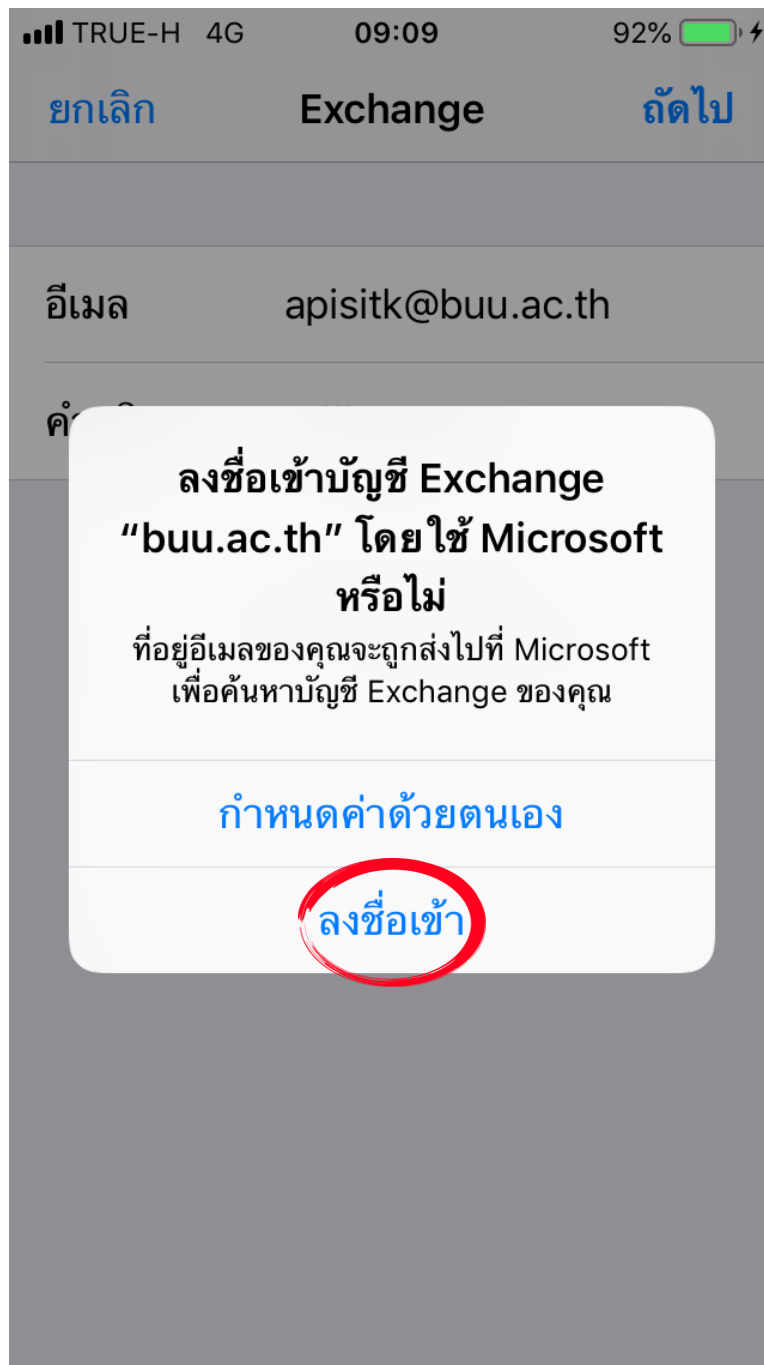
TRUE-H 4G 09:09 92%

ยกเลิก Exchange ถัดไป

อีเมล apisitk@buu.ac.th

คำ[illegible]

ลงชื่อเข้าบัญชี Exchange “buu.ac.th” โดยใช้ Microsoft หรือไม่

ที่อยู่อีเมลของคุณจะถูกส่งไปที่ Microsoft เพื่อค้นหาบัญชี Exchange ของคุณ

กำหนดค่าด้วยตนเอง

ลงชื่อเข้า